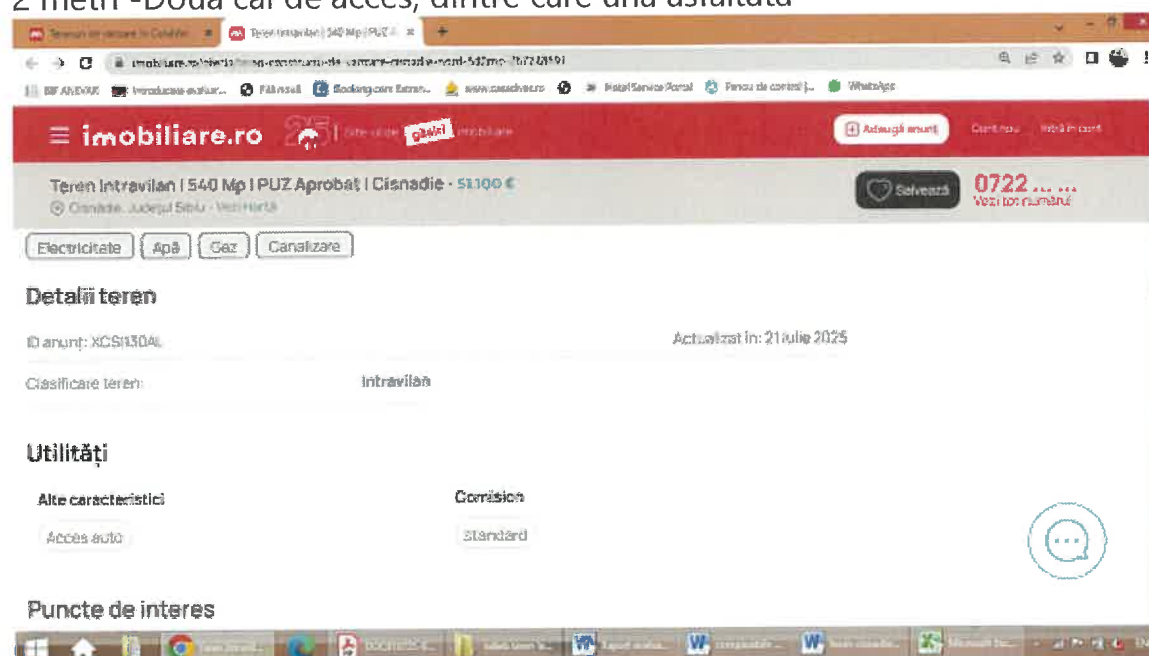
2 metri -Două căi de acces, dintre care una asfaltată

Terenuri de vanzare in Cisnădie
Teren Intravilan | 540 Mp | PUZ
imobiliare.ro/oferta/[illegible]

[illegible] Booking.com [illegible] WhatsApp

≡ imobiliare.ro 25 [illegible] găsiți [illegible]
Adaugă anunț Cont nou Intră în cont

Teren Intravilan | 540 Mp | PUZ Aprobat | Cisnadie · 51.100 €
Cisnadie, Judetul Sibiu · Vezi Harta
Salvează
0722 ... ...
Vezi tot numărul

Electricitate Apă Gaz Canalizare

Detalii teren

ID anunț: XCSI130AL
Actualizat in: 21 iulie 2025

Clasificare teren: Intravilan

Utilități

Alte caracteristici
Acces auto

Comision
Standard

Puncte de interes